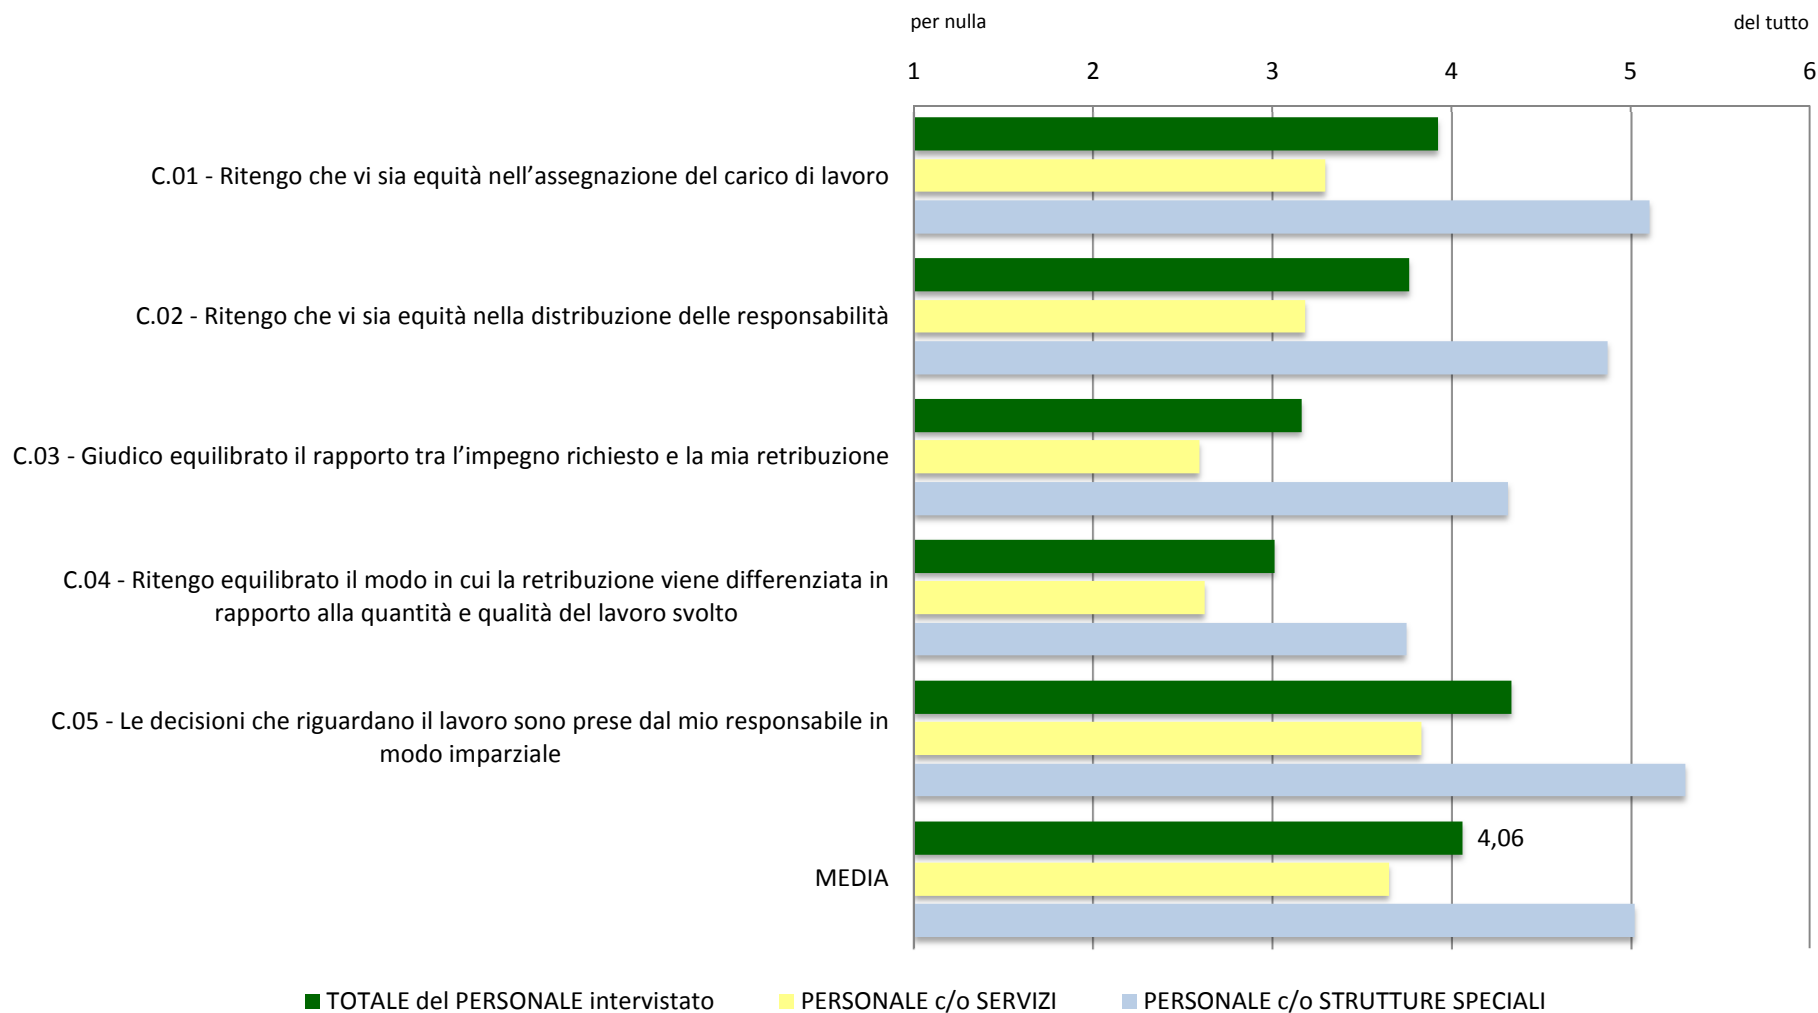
per nulla

del tutto

1 2 3 4 5 6

C.01 - Ritengo che vi sia equità nell'assegnazione del carico di lavoro

C.02 - Ritengo che vi sia equità nella distribuzione delle responsabilità

C.03 - Giudico equilibrato il rapporto tra l'impegno richiesto e la mia retribuzione

C.04 - Ritengo equilibrato il modo in cui la retribuzione viene differenziata in rapporto alla quantità e qualità del lavoro svolto

C.05 - Le decisioni che riguardano il lavoro sono prese dal mio responsabile in modo imparziale

MEDIA

4,06

TOTALE del PERSONALE intervistato
PERSONALE c/o SERVIZI
PERSONALE c/o STRUTTURE SPECIALI